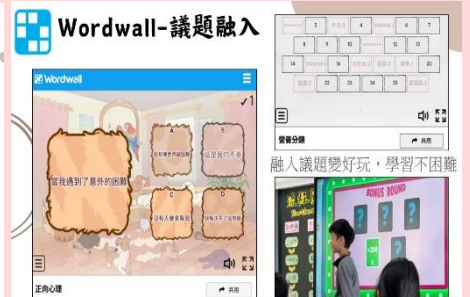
Wordwall-議題融入

Wordwall

✓1

當我遇到了意外的困難

A
我有勇氣面對困難

B
這是我的不幸

C
沒有人會幫助我

D
我做不了這件事

正向心理

共用

2 3 4 6 7

8 9 10 12 13

14 16 20

22 23 24 25 26

營養分類

共用

融入議題變好玩，學習不困難

BONUS ROUND

?
?
?
?